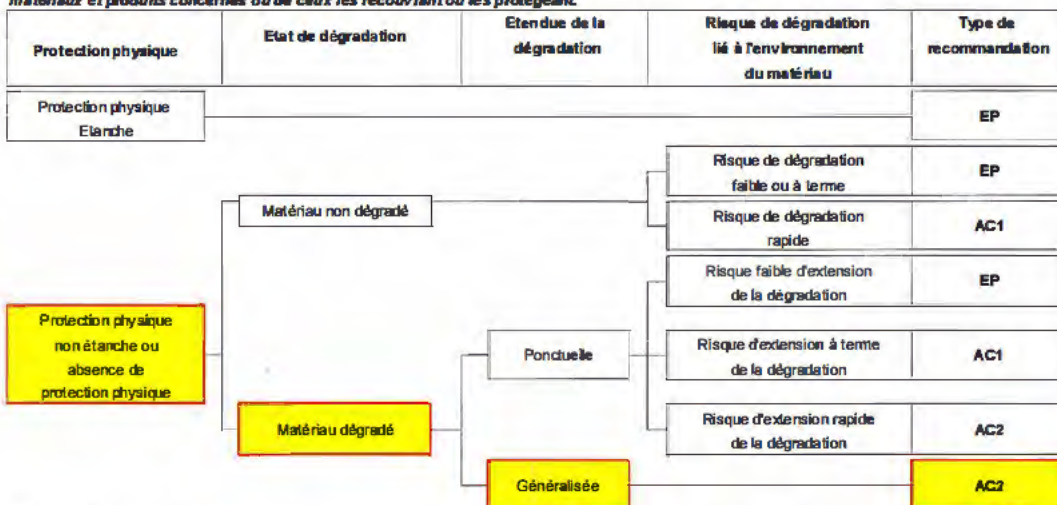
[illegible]

| Protection physique | Etat de dégradation | Etendue de la dégradation | Risque de dégradation lié à l'environnement du matériau | Type de recommandation |
|---|---|---|---|---|

Protection physique Etanche

EP

Risque de dégradation faible ou à terme

EP

Matériau non dégradé

Risque de dégradation rapide

AC1

Risque faible d'extension de la dégradation

EP

Protection physique non étanche ou absence de protection physique

Ponctuelle

Risque d'extension à terme de la dégradation

AC1

Matériau dégradé

Risque d'extension rapide de la dégradation

AC2

Généralisée

AC2